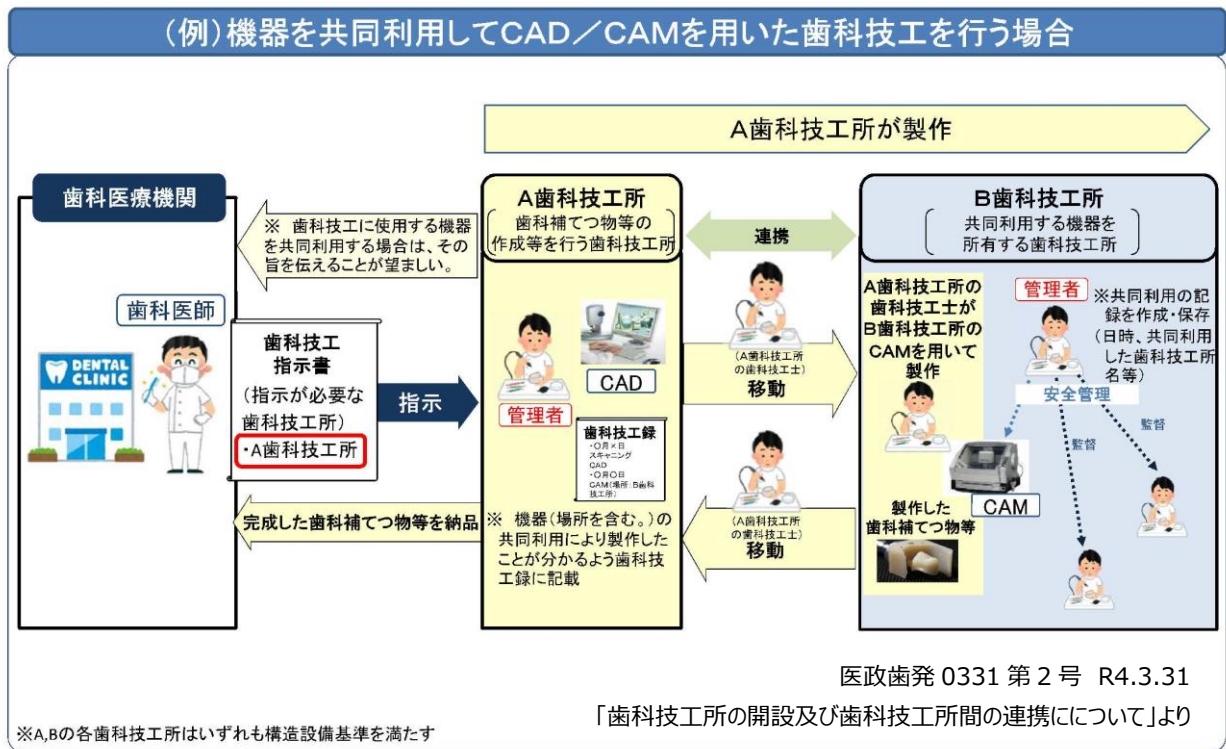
（例）機器を共同利用してCAD／CAMを用いた歯科技工を行う場合

A歯科技工所が製作

歯科医療機関

※ 歯科技工に使用する機器を共同利用する場合は、その旨を伝えることが望ましい。

歯科医師

DENTAL CLINIC

歯科技工指示書
（指示が必要な歯科技工所）
・A歯科技工所

指示

A歯科技工所
歯科補てつ物等の作成等を行う歯科技工所

CAD

管理者

歯科技工録
・○月×日
スキャニング
CAD
・○月○日
CAM（場所：B歯科技工所）

連携

（A歯科技工所の歯科技工士）
移動

（A歯科技工所の歯科技工士）
移動

B歯科技工所
共同利用する機器を所有する歯科技工所

A歯科技工所の歯科技工士がB歯科技工所のCAMを用いて製作

管理者

※共同利用の記録を作成・保存（日時、共同利用した歯科技工所名等）

安全管理

監督

監督

CAM

製作した歯科補てつ物等

完成した歯科補てつ物等を納品

※ 機器（場所を含む。）の共同利用により製作したことが分かるよう歯科技工録に記載

医政歯発 0331 第 2 号 R4.3.31
「歯科技工所の開設及び歯科技工所間の連携にについて」より

※A,Bの各歯科技工所はいずれも構造設備基準を満たす